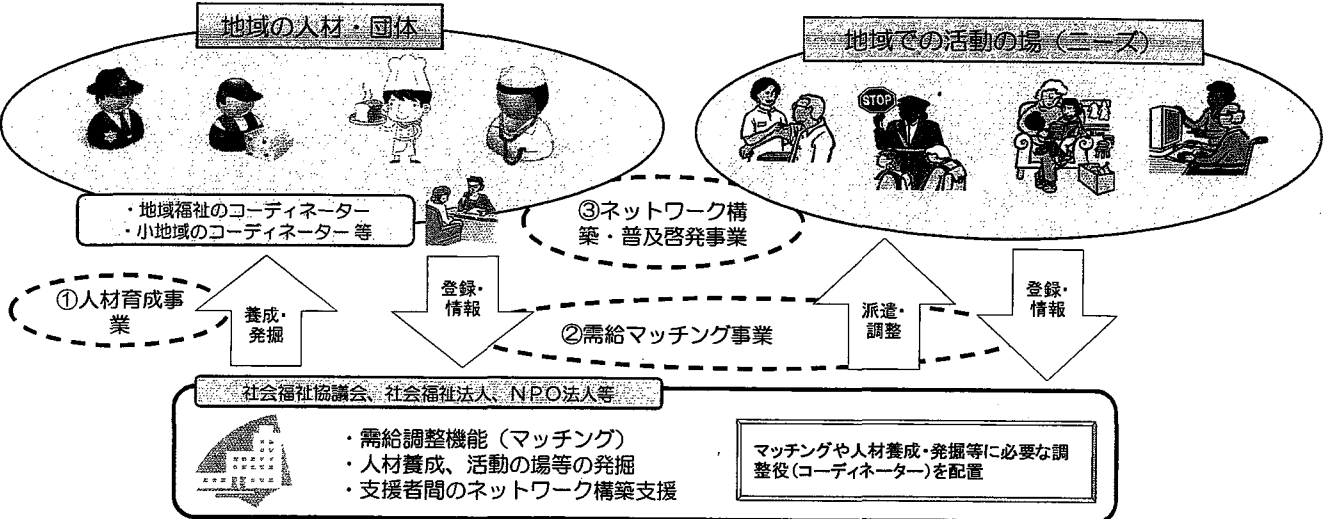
地域の人材・団体

地域での活動の場（ニーズ）

STOP

・地域福祉のコーディネーター
・小地域のコーディネーター 等

③ネットワーク構築・普及啓発事業

①人材育成事業

養成・発掘

登録・情報

②需給マッチング事業

派遣・調整

登録・情報

社会福祉協議会、社会福祉法人、NPO法人等

・需給調整機能（マッチング）
・人材養成、活動の場等の発掘
・支援者間のネットワーク構築支援

マッチングや人材養成・発掘等に必要な調整役（コーディネーター）を配置